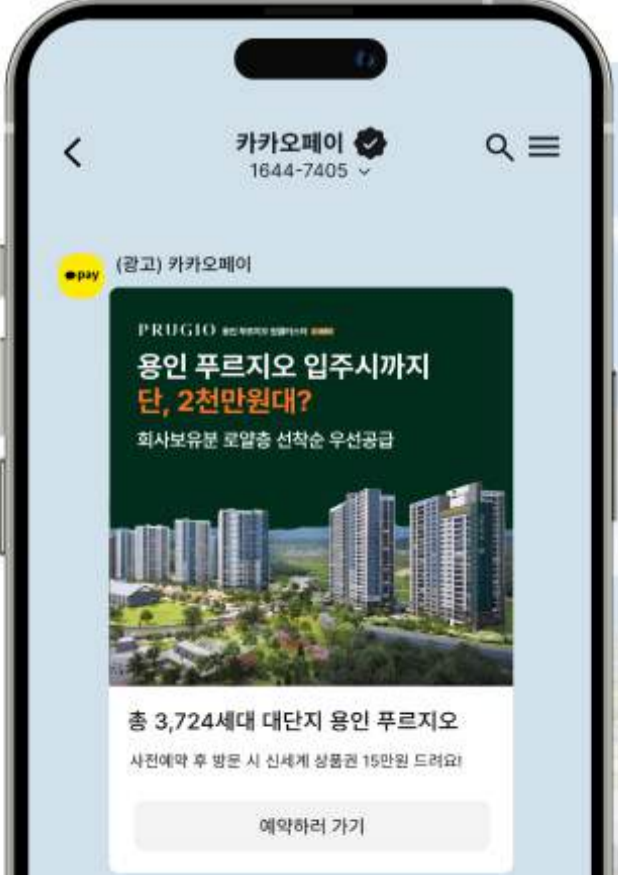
카카오페이
1644-7405

pay
(광고) 카카오페이

PRUGIO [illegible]
용인 푸르지오 입주시까지
단, 2천만원대?
회사보유분 로얄층 선착순 우선공급

총 3,724세대 대단지 용인 푸르지오
사전예약 후 방문 시 신세계 상품권 15만원 드려요!
예약하러 가기